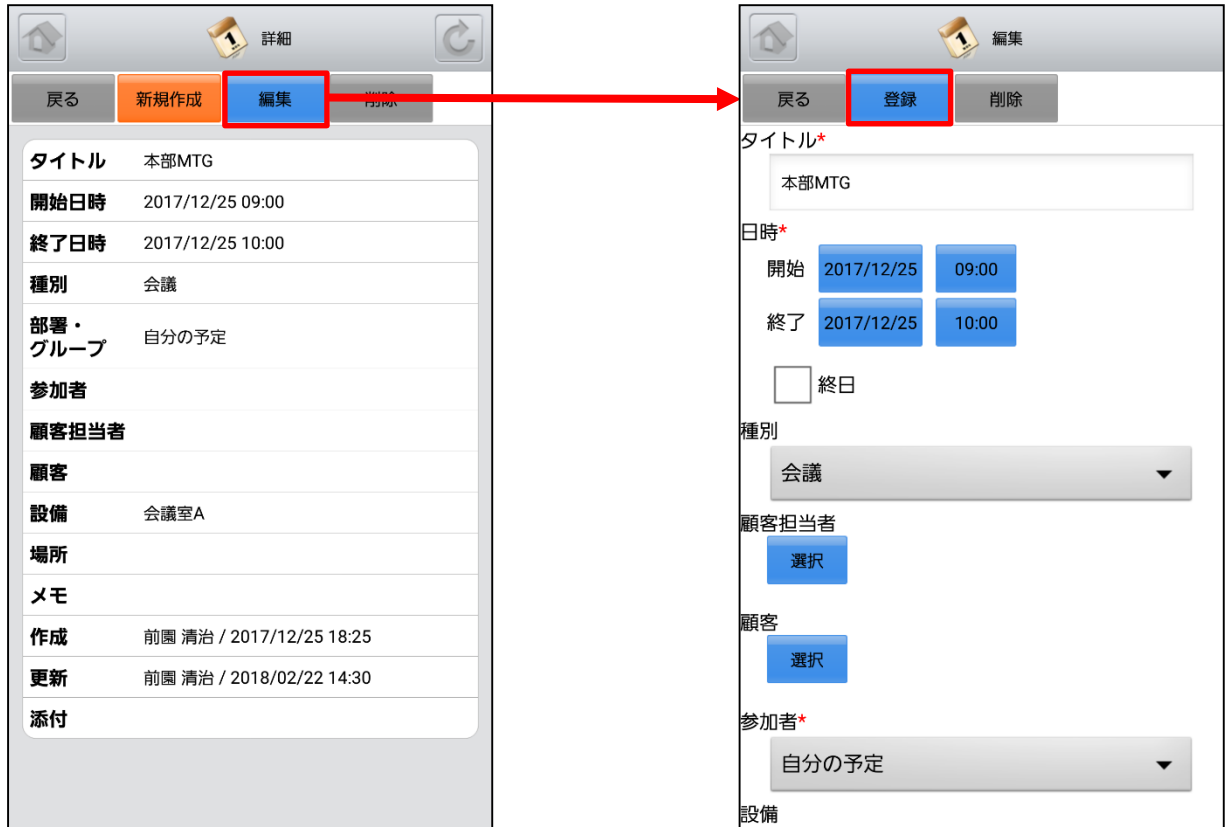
1 詳細

戻る 新規作成 編集 削除

| タイトル | 本部MTG |
|---|---|
| 開始日時 | 2017/12/25 09:00 |
| 終了日時 | 2017/12/25 10:00 |
| 種別 | 会議 |
| 部署・グループ | 自分の予定 |
| 参加者 | |
| 顧客担当者 | |
| 顧客 | |
| 設備 | 会議室A |
| 場所 | |
| メモ | |
| 作成 | 前園 清治 / 2017/12/25 18:25 |
| 更新 | 前園 清治 / 2018/02/22 14:30 |
| 添付 | |

1 編集

戻る 登録 削除

タイトル*

本部MTG

日時*

開始 2017/12/25 09:00

終了 2017/12/25 10:00

終日

種別

会議

顧客担当者

選択

顧客

選択

参加者*

自分の予定

設備